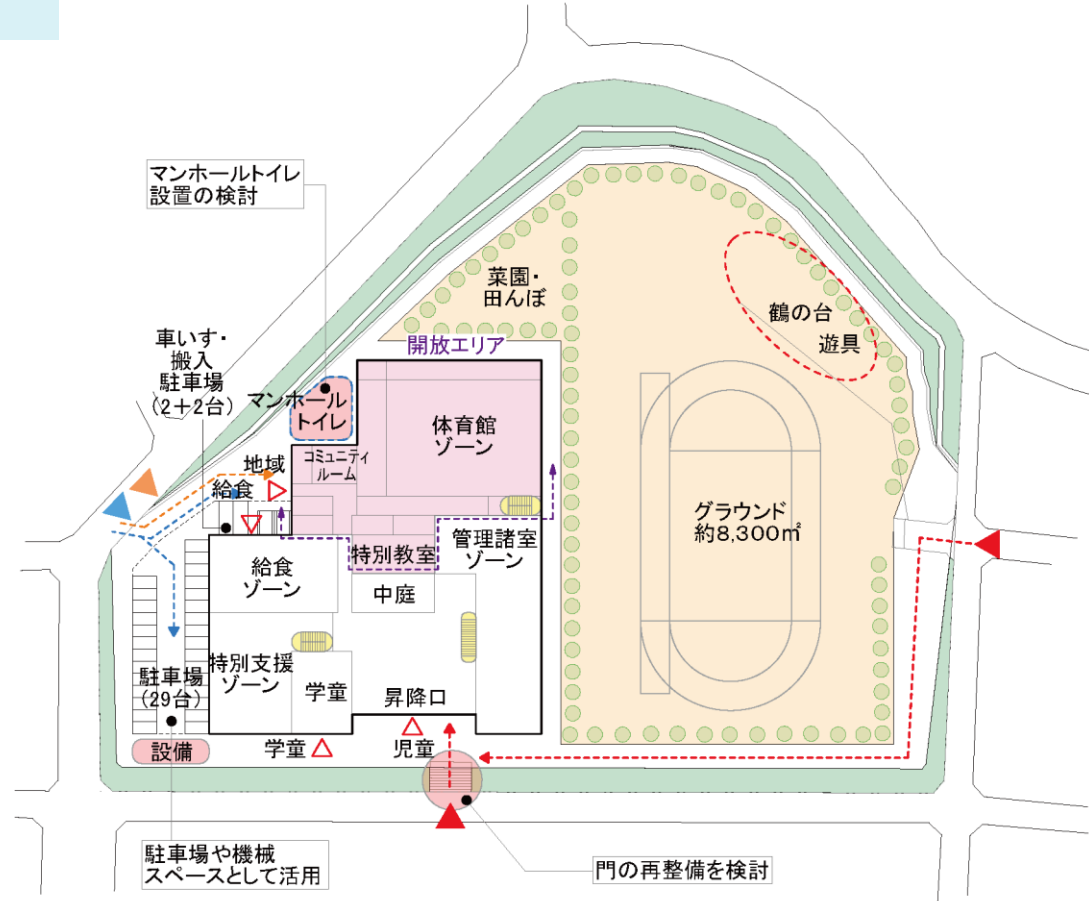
マンホールトイレ設置の検討

菜園・田んぼ

鶴の台遊具

開放エリア

車いす・搬入駐車場（2＋2台）

マンホールトイレ

体育館ゾーン

コミュニティルーム

地域

給食

グラウンド約8,300㎡

特別教室

管理諸室ゾーン

給食ゾーン

中庭

特別支援ゾーン

学童

駐車場（29台）

昇降口

学童

児童

設備

駐車場や機械スペースとして活用

門の再整備を検討